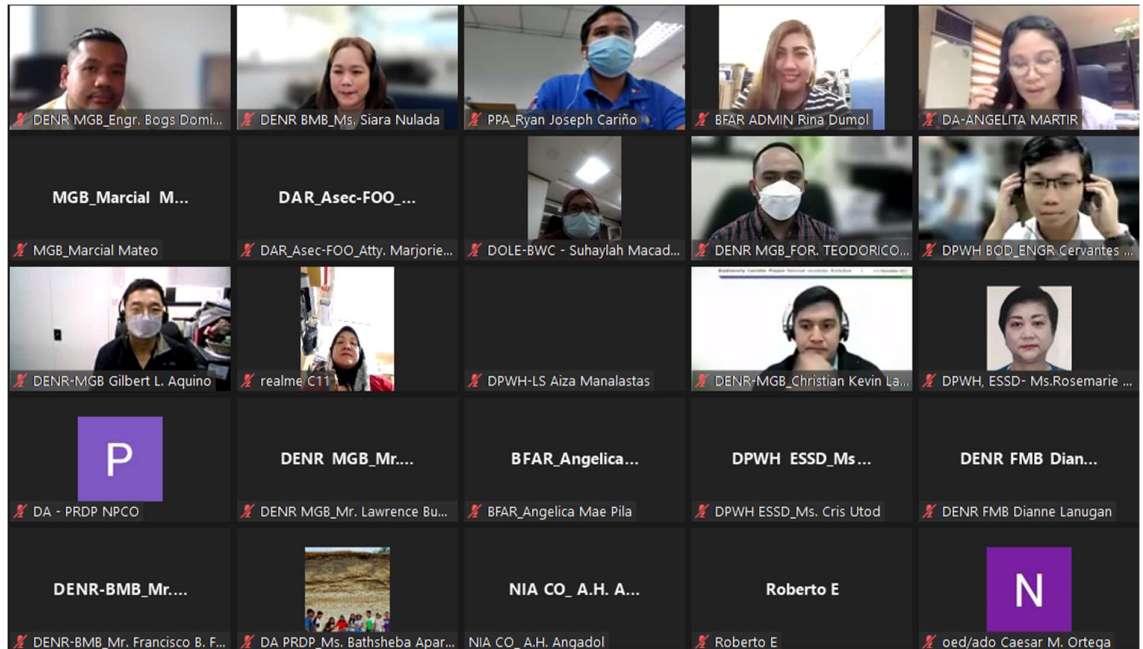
DENR MGB_Engr. Bogs Domi...
DENR BMB_Ms. Siara Nulada
PPA_Ryan Joseph Cariño
BFAR ADMIN Rina Dumol
DA-ANGELITA MARTIR

MGB_Marcial M...
MGB_Marcial Mateo
DAR_Asec-FOO_...
DAR_Asec-FOO_Atty. Marjorie...
DOLE-BWC - Suhaylah Macad...
DENR MGB_FOR. TEODORICO...
DPWH BOD_ENGR Cervantes ...

DENR-MGB Gilbert L. Aquino
realme C11
DPWH-LS Aiza Manalastas
DENR-MGB_Christian Kevin La...
DPWH, ESSD- Ms.Rosemarie ...

P
DA - PRDP NPCO
DENR MGB_Mr....
DENR MGB_Mr. Lawrence Bu...
BFAR_Angelica...
BFAR_Angelica Mae Pila
DPWH ESSD_Ms...
DPWH ESSD_Ms. Cris Utod
DENR FMB Dian...
DENR FMB Dianne Lanugan

DENR-BMB_Mr....
DENR-BMB_Mr. Francisco B. F...
DA PRDP_Ms. Bathsheba Apar...
NIA CO_ A.H. A...
NIA CO_ A.H. Angadol
Roberto E
Roberto E
N
oed/ado Caesar M. Ortega